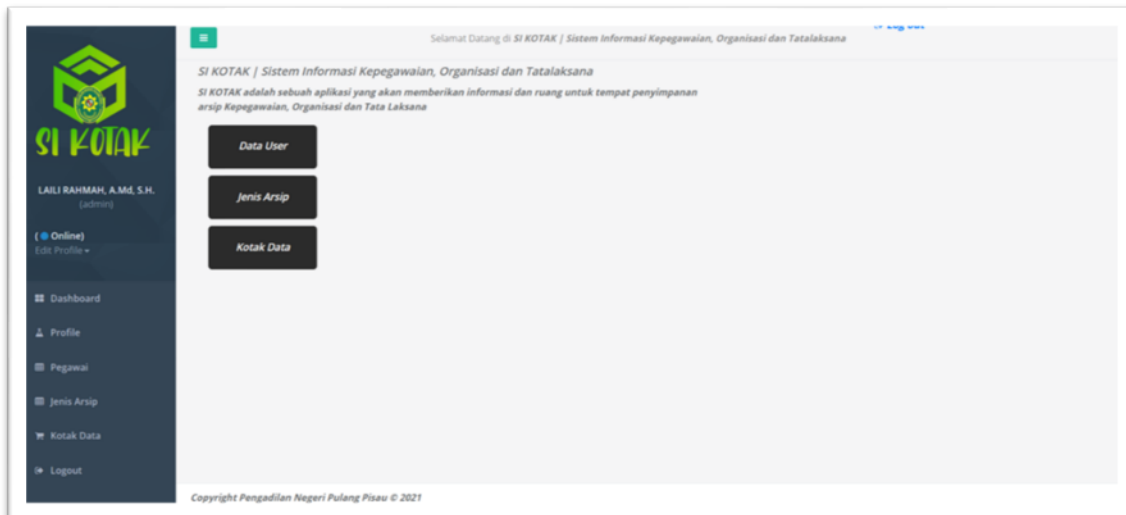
SI KOTAK

LAILI RAHMAH, A.Md, S.H.
(admin)

( Online)
Edit Profile

Dashboard
Profile
Pegawai
Jenis Arsip
Kotak Data
Logout

≡

Selamat Datang di SI KOTAK | Sistem Informasi Kepegawaian, Organisasi dan Tatalaksana

Log out

SI KOTAK | Sistem Informasi Kepegawaian, Organisasi dan Tatalaksana

SI KOTAK adalah sebuah aplikasi yang akan memberikan informasi dan ruang untuk tempat penyimpanan arsip Kepegawaian, Organisasi dan Tata Laksana

Data User

Jenis Arsip

Kotak Data

Copyright Pengadilan Negeri Pulang Pisau © 2021